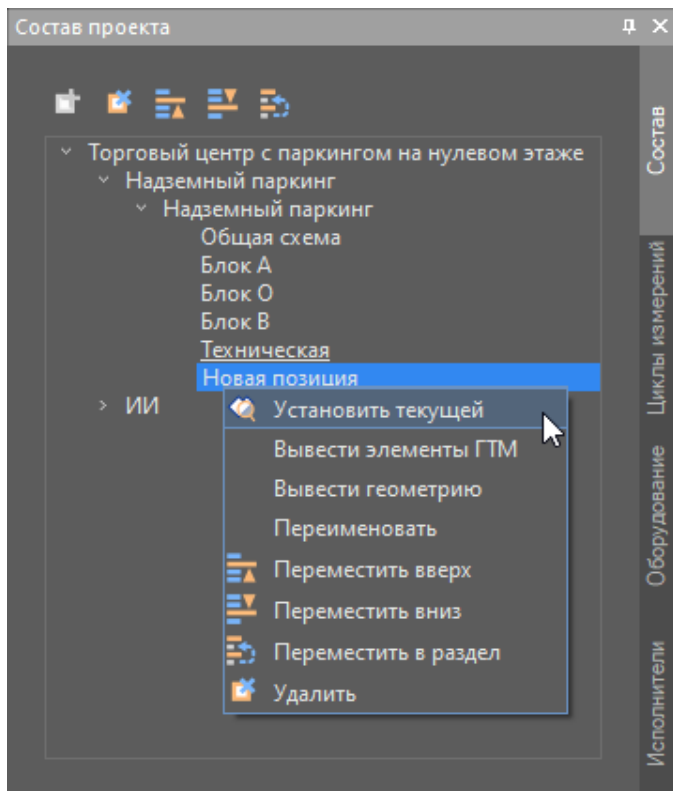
Состав проекта

Торговый центр с паркингом на нулевом этаже
Надземный паркинг
Надземный паркинг
Общая схема
Блок А
Блок О
Блок В
Техническая
Новая позиция
ИИ

Установить текущей
Вывести элементы ГТМ
Вывести геометрию
Переименовать
Переместить вверх
Переместить вниз
Переместить в раздел
Удалить

Состав
Циклы измерений
Оборудование
Исполнители